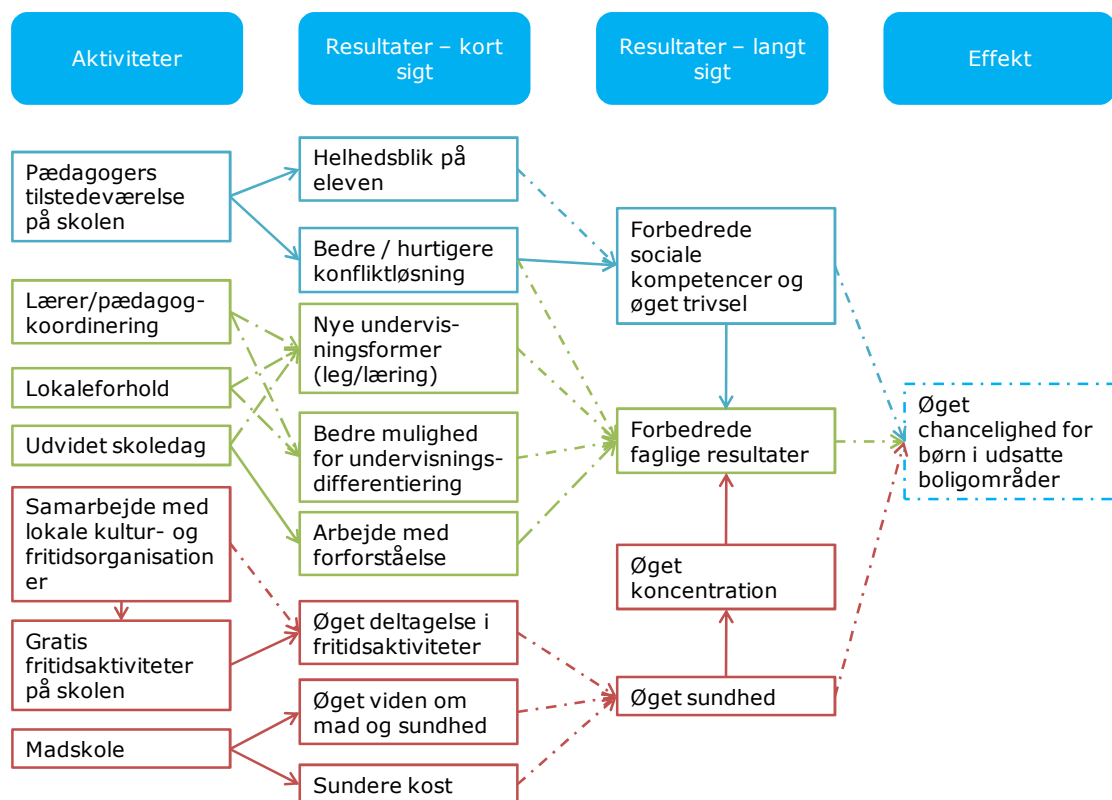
Aktiviteter

Resultater – kort sigt

Resultater – langt sigt

Effekt

Pædagogers tilstedeværelse på skolen

Lærer/pædagog-koordinering

Lokaleforhold

Udvidet skoledag

Samarbejde med lokale kultur- og fritidsorganisationer

Gratis fritidsaktiviteter på skolen

Madskole

Helhedsblik på eleven

Bedre / hurtigere konfliktløsning

Nye undervisningsformer (leg/læring)

Bedre mulighed for undervisningsdifferentiering

Arbejde med forforståelse

Øget deltagelse i fritidsaktiviteter

Øget viden om mad og sundhed

Sundere kost

Forbedrede sociale kompetencer og øget trivsel

Forbedrede faglige resultater

Øget koncentration

Øget sundhed

Øget chancelighed for børn i udsatte boligområder